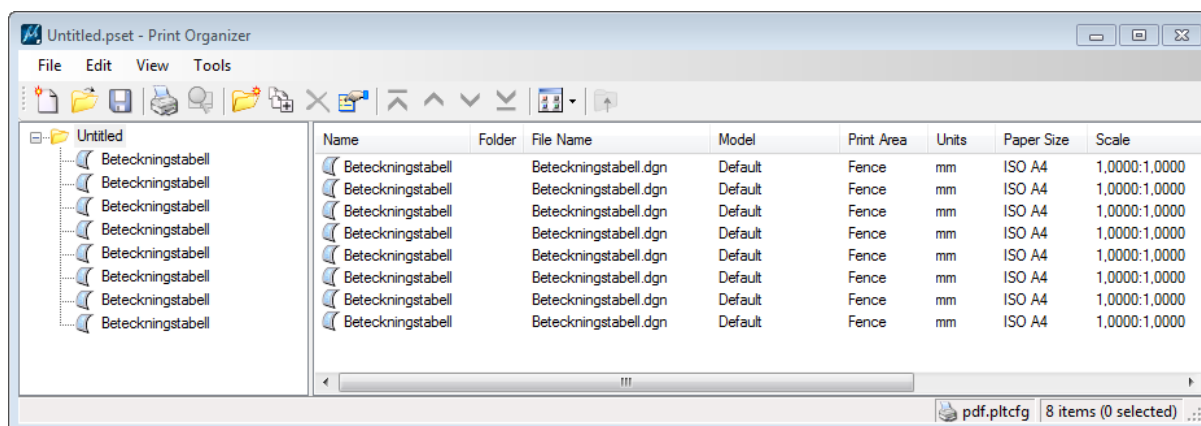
Untitled.pset - Print Organizer

File Edit View Tools

Untitled
Beteckningstabell
Beteckningstabell
Beteckningstabell
Beteckningstabell
Beteckningstabell
Beteckningstabell
Beteckningstabell
Beteckningstabell

| Name | Folder | File Name | Model | Print Area | Units | Paper Size | Scale |
|---|---|---|---|---|---|---|---|
| Beteckningstabell | | Beteckningstabell.dgn | Default | Fence | mm | ISO A4 | 1,0000:1,0000 |
| Beteckningstabell | | Beteckningstabell.dgn | Default | Fence | mm | ISO A4 | 1,0000:1,0000 |
| Beteckningstabell | | Beteckningstabell.dgn | Default | Fence | mm | ISO A4 | 1,0000:1,0000 |
| Beteckningstabell | | Beteckningstabell.dgn | Default | Fence | mm | ISO A4 | 1,0000:1,0000 |
| Beteckningstabell | | Beteckningstabell.dgn | Default | Fence | mm | ISO A4 | 1,0000:1,0000 |
| Beteckningstabell | | Beteckningstabell.dgn | Default | Fence | mm | ISO A4 | 1,0000:1,0000 |
| Beteckningstabell | | Beteckningstabell.dgn | Default | Fence | mm | ISO A4 | 1,0000:1,0000 |
| Beteckningstabell | | Beteckningstabell.dgn | Default | Fence | mm | ISO A4 | 1,0000:1,0000 |

pdf.pltcfg 8 items (0 selected)